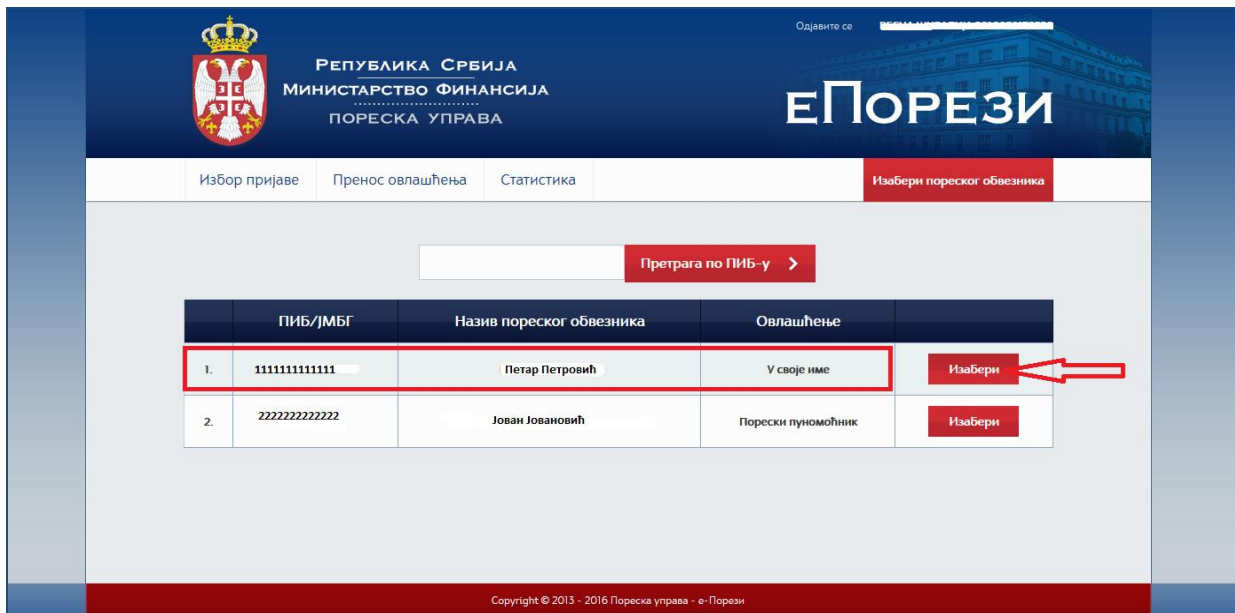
Република Србија
Министарство финансија
Пореска управа

Одјавите се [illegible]

еПорези

Избор пријаве | Пренос овлашћења | Статистика | Изабери пореског обвезника

Претрага по ПИБ-у >

|  | ПИБ/ЈМБГ | Назив пореског обвезника | Овлашћење |  |
|---|---|---|---|---|
| 1. | 1111111111111 | Петар Петровић | У своје име | Изабери |
| 2. | 2222222222222 | Јован Јовановић | Порески пуномоћник | Изабери |

Copyright © 2013 - 2016 Пореска управа - е-Порези